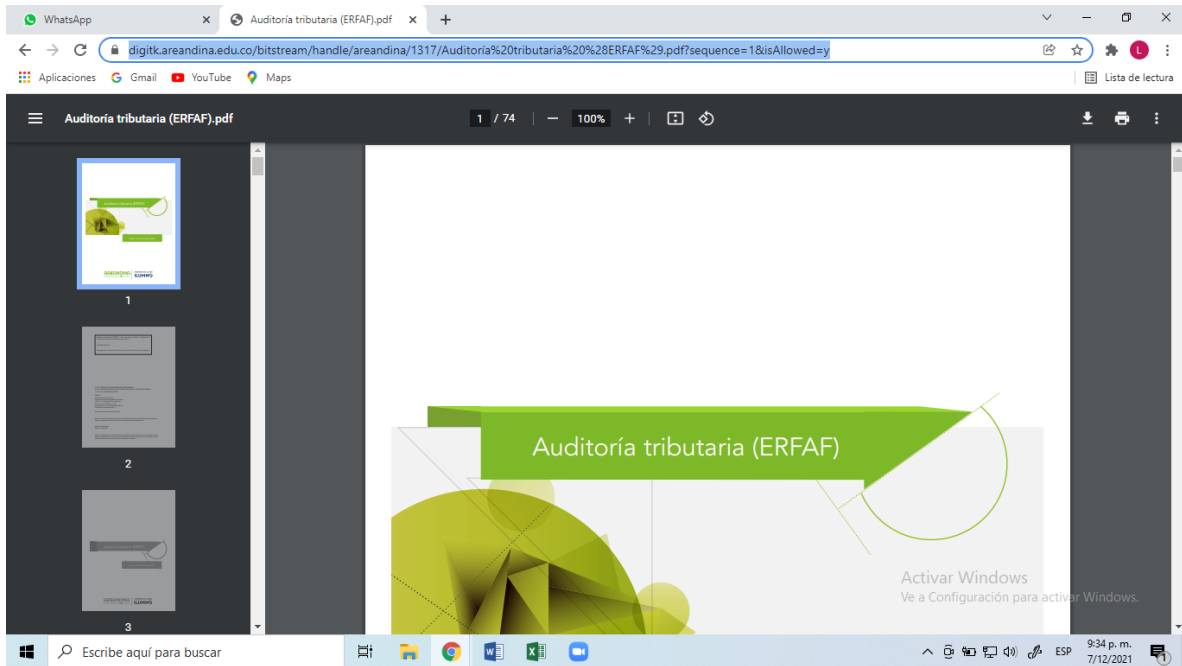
WhatsApp
Auditoría tributaria (ERFAF).pdf
digitk.areandina.edu.co/bitstream/handle/areandina/1317/Auditoría%20tributaria%20%28ERFAF%29.pdf?sequence=1&isAllowed=y
Aplicaciones Gmail YouTube Maps
Lista de lectura
Auditoría tributaria (ERFAF).pdf
1 / 74
100%
1
2
3
Auditoría tributaria (ERFAF)
Activar Windows
Ve a Configuración para activar Windows.
Escribe aquí para buscar
ESP
9:34 p. m.
7/12/2021